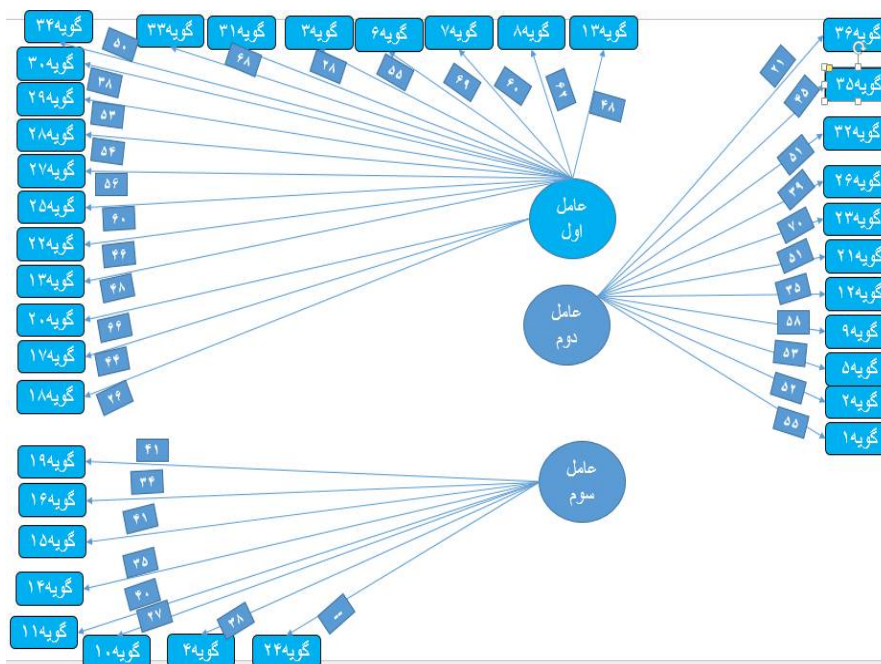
گویه۳۴
گویه۳۳
گویه۳۱
گویه۳
گویه۶
گویه۷
گویه۸
گویه۱۳
۵۰
۴۸
۲۸
۵۵
۶۹
۶۰
۶۲
۴۸
گویه۳۰
۳۸
گویه۲۹
۵۳
گویه۲۸
۵۴
گویه۲۷
۵۶
گویه۲۵
۶۰
گویه۲۲
۴۶
گویه۱۳
۴۸
گویه۲۰
۶۶
گویه۱۷
۴۴
گویه۱۸
۲۶
عامل
اول
عامل
دوم
گویه۳۶
گویه۳۵
گویه۳۲
گویه۲۶
گویه۲۳
گویه۲۱
گویه۱۲
گویه۹
گویه۵
گویه۲
گویه۱
۲۱
۴۵
۵۱
۳۹
۷۰
۵۱
۳۵
۵۸
۵۳
۵۲
۵۵
عامل
سوم
گویه۱۹
۴۱
گویه۱۶
۳۴
گویه۱۵
۴۱
گویه۱۴
۳۵
۴۰
گویه۱۱
۲۷
گویه۱۰
۳۸
گویه۴
گویه۲۴
۳۰